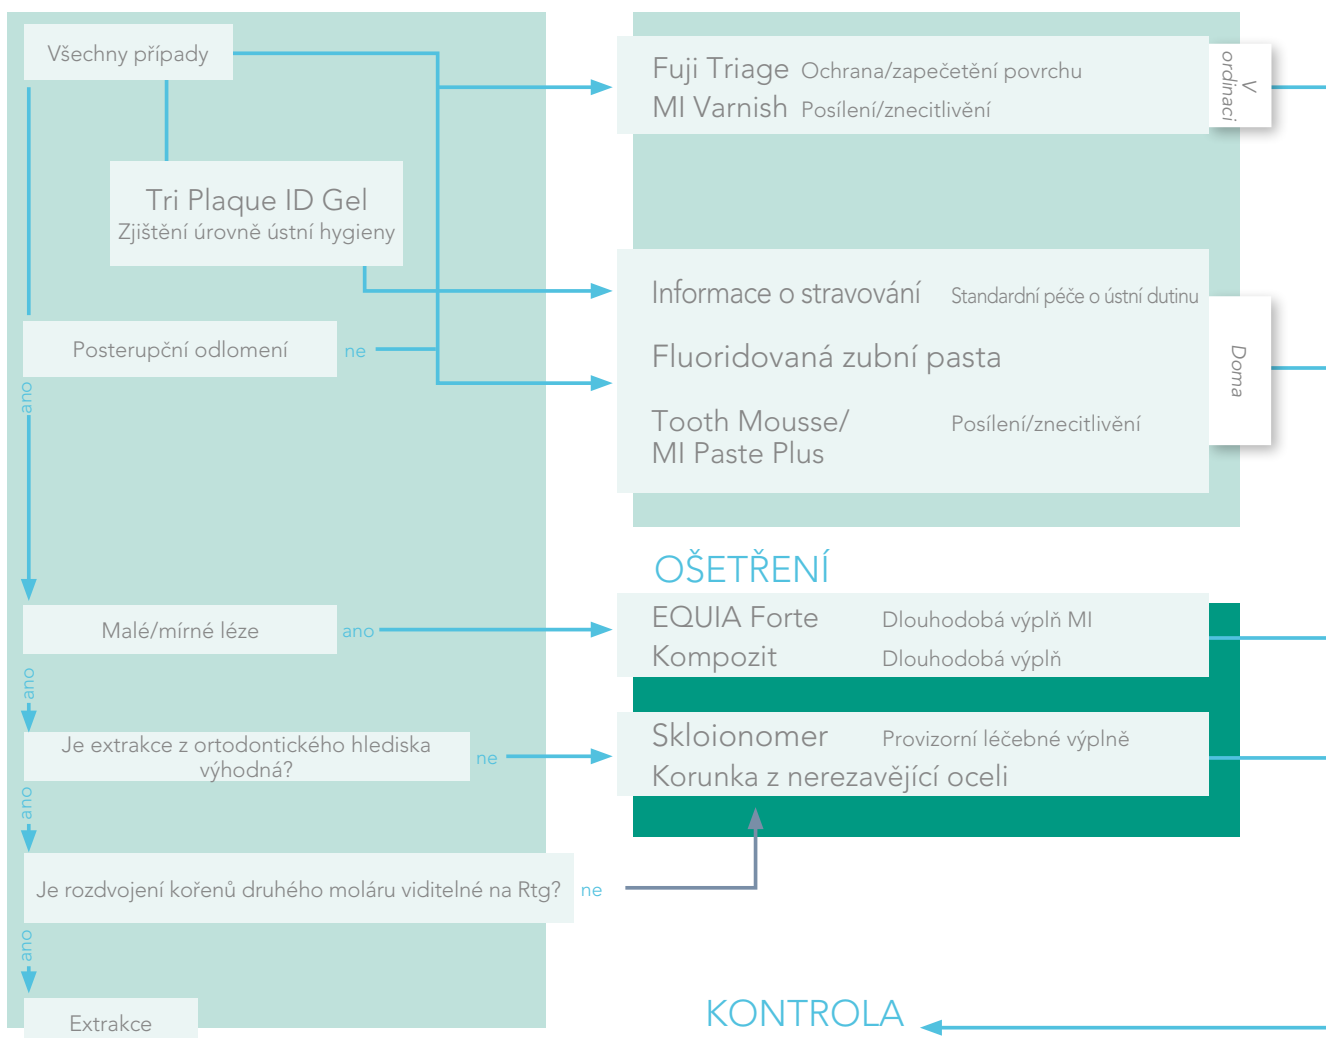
Všechny případy

Tri Plaque ID Gel
Zjištění úrovně ústní hygieny

Posterupční odlomení ne

ano

Malé/mírné léze ano

ano

Je extrakce z ortodontického hlediska výhodná? ne

ano

Je rozdvojení kořenů druhého moláru viditelné na Rtg? ne

ano

Extrakce

Fuji Triage Ochrana/zapečetění povrchu
MI Varnish Posílení/znecitlivění

V ordinaci

Informace o stravování Standardní péče o ústní dutinu

Fluoridovaná zubní pasta

Tooth Mousse/ MI Paste Plus Posílení/znecitlivění

Doma

OŠETŘENÍ

EQUIA Forte Dlouhodobá výplň MI
Kompozit Dlouhodobá výplň

Skloionomer Provizorní léčebné výplně
Korunka z nerezavějící oceli

KONTROLA